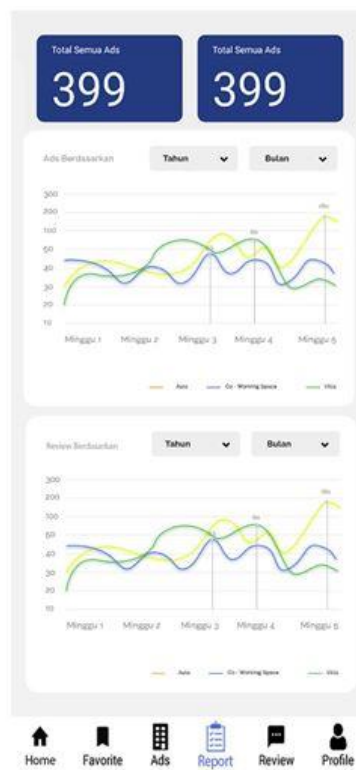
Total Semua Ads
399

Total Semua Ads
399

Ads Berdasarkan
Tahun
Bulan

300
200
100
50
40
30
20
10

Minggu 1
Minggu 2
Minggu 3
Minggu 4
Minggu 5

Auto
Co - Working Space
Villa

Review Berdasarkan
Tahun
Bulan

300
200
100
50
40
30
20
10

Minggu 1
Minggu 2
Minggu 3
Minggu 4
Minggu 5

Auto
Co - Working Space
Villa

Home
Favorite
Ads
Report
Review
Profile